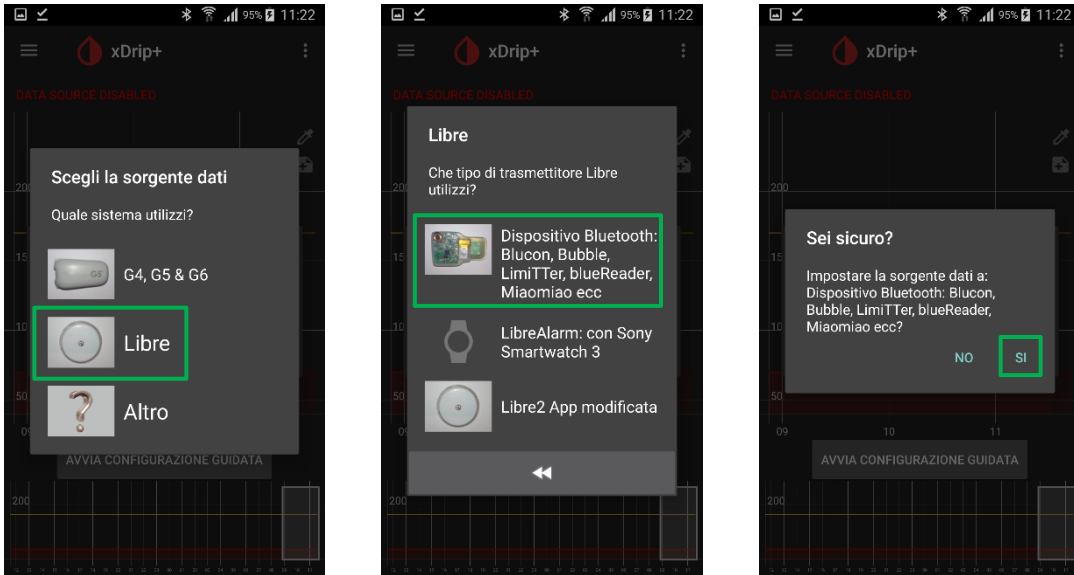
95% 11:22

xDrip+

DATA SOURCE DISABLED

Scegli la sorgente dati

Quale sistema utilizzi?

G4, G5 & G6

Libre

Altro

AVVIA CONFIGURAZIONE GUIDATA

95% 11:22

xDrip+

DATA SOURCE DISABLED

Libre

Che tipo di trasmettitore Libre utilizzi?

Dispositivo Bluetooth: Blucon, Bubble, LimiTTer, blueReader, Miaomiao ecc

LibreAlarm: con Sony Smartwatch 3

Libre2 App modificata

95% 11:22

xDrip+

DATA SOURCE DISABLED

Sei sicuro?

Impostare la sorgente dati a: Dispositivo Bluetooth: Blucon, Bubble, LimiTTer, blueReader, Miaomiao ecc?

NO SI

09 10 11

AVVIA CONFIGURAZIONE GUIDATA